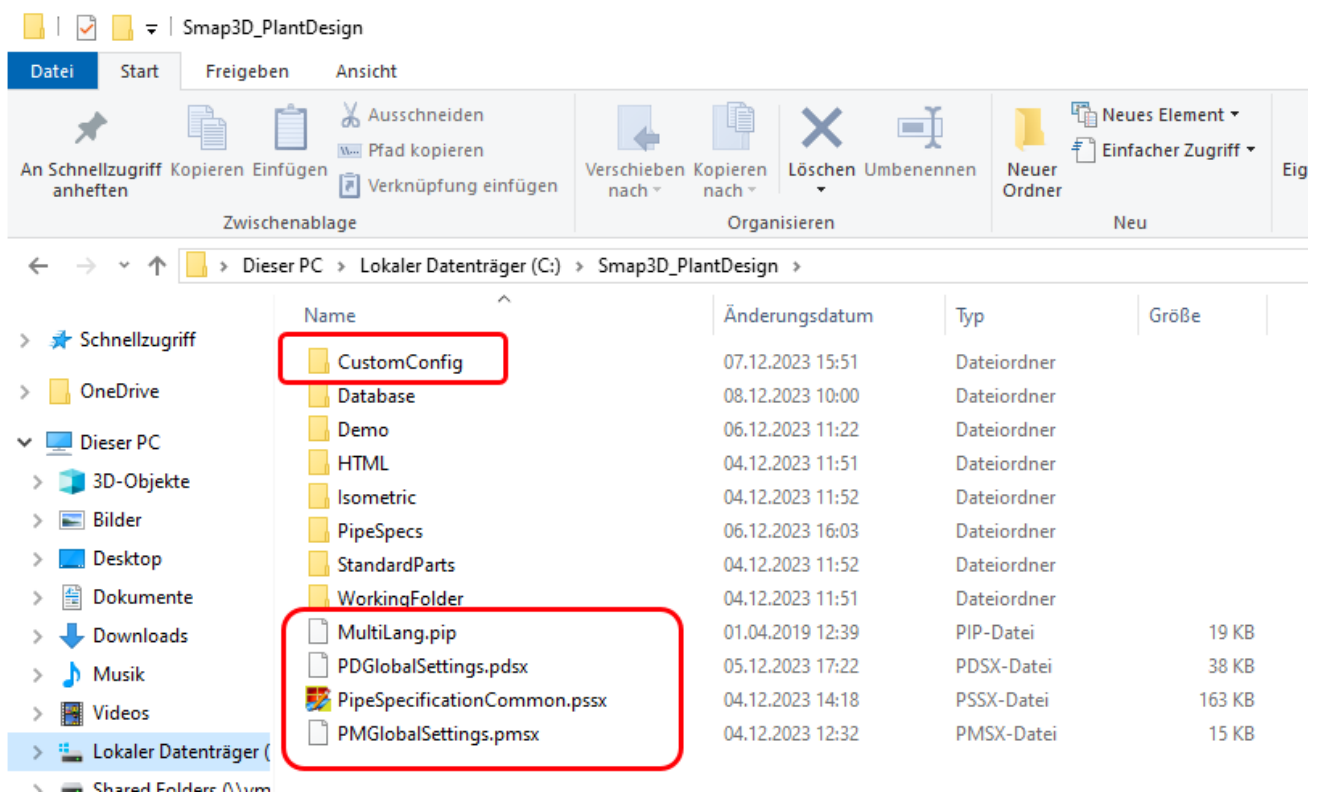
Smap3D_PlantDesign

Datei Start Freigeben Ansicht

An Schnellzugriff anheften Kopieren Einfügen Ausschneiden Pfad kopieren Verknüpfung einfügen
Zwischenablage

Verschieben nach Kopieren nach Löschen Umbenennen
Organisieren

Neuer Ordner Neues Element Einfacher Zugriff
Neu

Eig

Dieser PC > Lokaler Datenträger (C:) > Smap3D_PlantDesign >

Schnellzugriff
OneDrive
Dieser PC
3D-Objekte
Bilder
Desktop
Dokumente
Downloads
Musik
Videos
Lokaler Datenträger (
Shared Folders (\\vm

| Name | Änderungsdatum | Typ | Größe |
|---|---|---|---|
| CustomConfig | 07.12.2023 15:51 | Dateiordner | |
| Database | 08.12.2023 10:00 | Dateiordner | |
| Demo | 06.12.2023 11:22 | Dateiordner | |
| HTML | 04.12.2023 11:51 | Dateiordner | |
| Isometric | 04.12.2023 11:52 | Dateiordner | |
| PipeSpecs | 06.12.2023 16:03 | Dateiordner | |
| StandardParts | 04.12.2023 11:52 | Dateiordner | |
| WorkingFolder | 04.12.2023 11:51 | Dateiordner | |
| MultiLang.pip | 01.04.2019 12:39 | PIP-Datei | 19 KB |
| PDGlobalSettings.pdsx | 05.12.2023 17:22 | PDSX-Datei | 38 KB |
| PipeSpecificationCommon.pssx | 04.12.2023 14:18 | PSSX-Datei | 163 KB |
| PMGlobalSettings.pmsx | 04.12.2023 12:32 | PMSX-Datei | 15 KB |